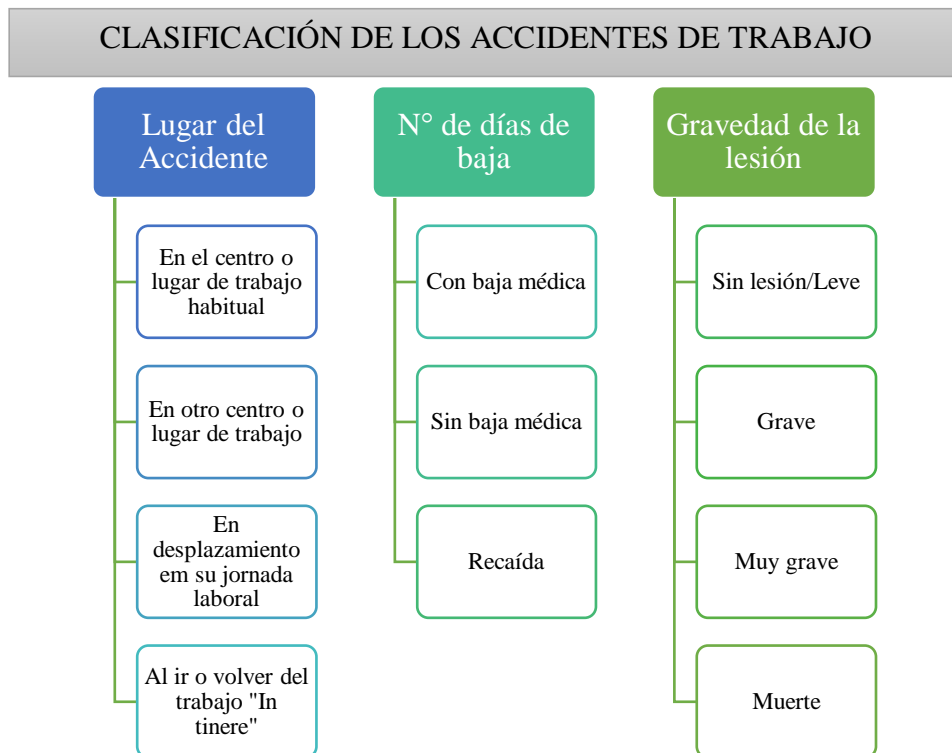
CLASIFICACIÓN DE LOS ACCIDENTES DE TRABAJO

Lugar del Accidente

En el centro o lugar de trabajo habitual

En otro centro o lugar de trabajo

En desplazamiento em su jornada laboral

Al ir o volver del trabajo "In tinere"

N° de días de baja

Con baja médica

Sin baja médica

Recaída

Gravedad de la lesión

Sin lesión/Leve

Grave

Muy grave

Muerte